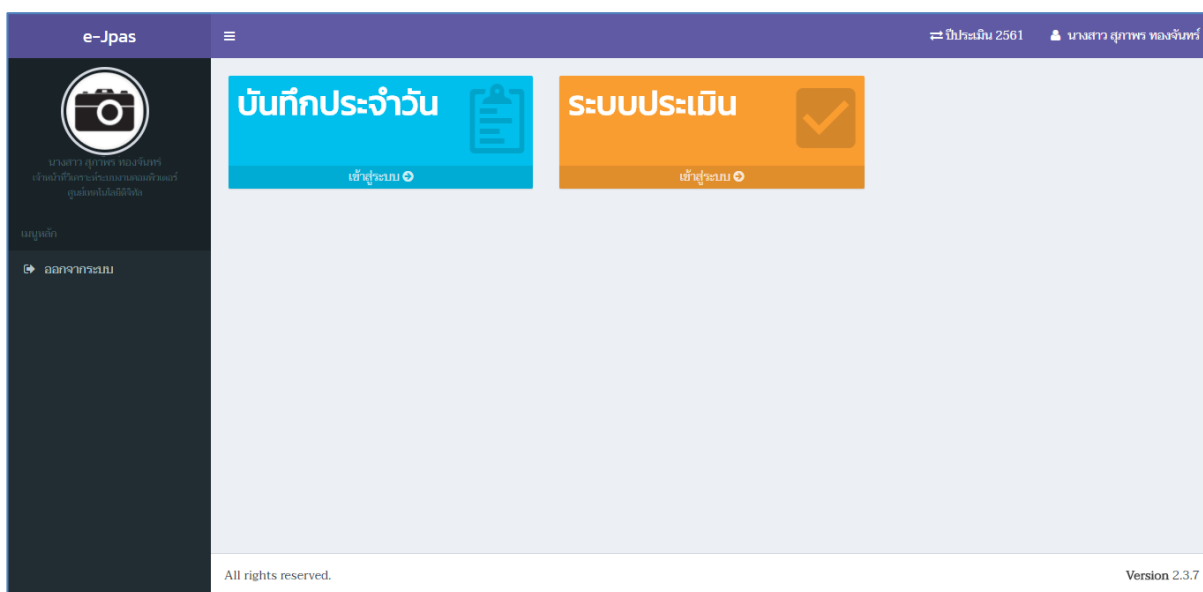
e-Jpas

≡

ปีประเมิน 2561

นางสาว สุภาพร ทองจันทร์

นางสาว สุภาพร ทองจันทร์
เจ้าหน้าที่วิเคราะห์ระบบงานคอมพิวเตอร์
ศูนย์เทคโนโลยีดิจิทัล

เมนูหลัก

ออกจากระบบ

บันทึกประจำวัน

เข้าสู่ระบบ

ระบบประเมิน

เข้าสู่ระบบ

All rights reserved.

Version 2.3.7